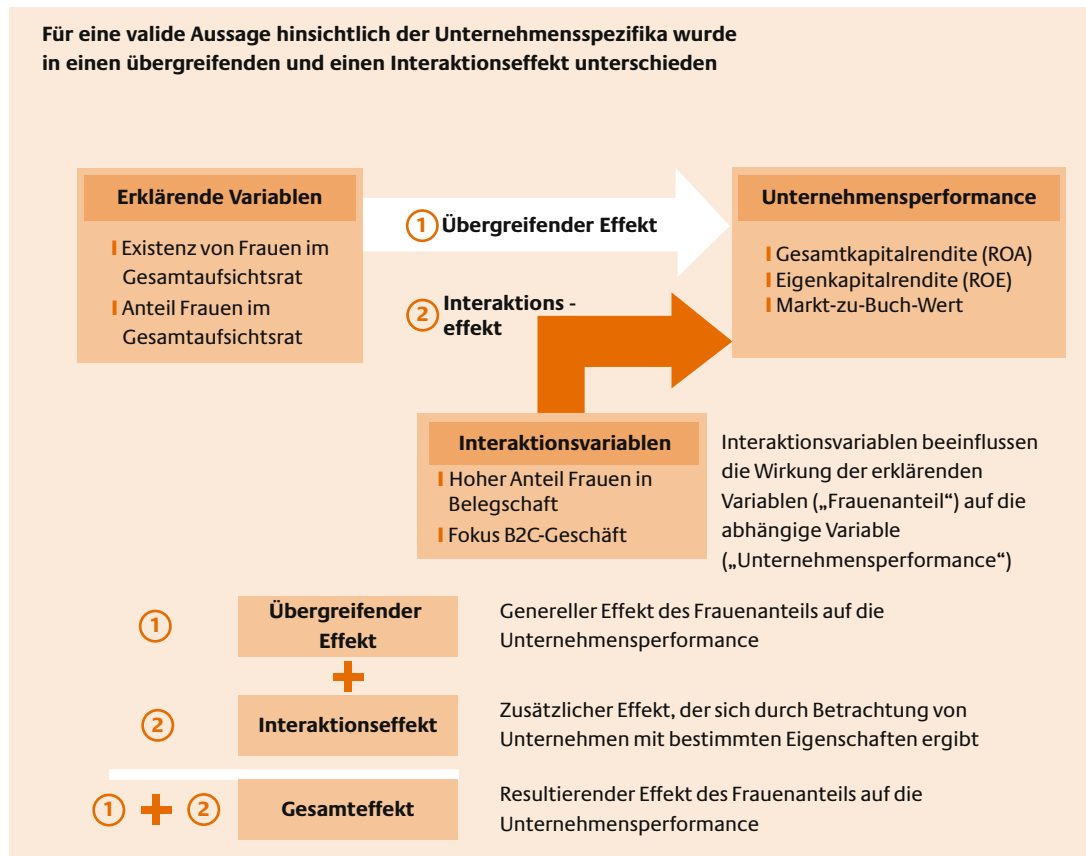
Für eine valide Aussage hinsichtlich der Unternehmensspezifika wurde in einen übergreifenden und einen Interaktionseffekt unterschieden

Erklärende Variablen

Existenz von Frauen im Gesamtaufsichtsrat

Anteil Frauen im Gesamtaufsichtsrat

1 Übergreifender Effekt

2 Interaktions - effekt

Unternehmensperformance

Gesamtkapitalrendite (ROA)

Eigenkapitalrendite (ROE)

Markt-zu-Buch-Wert

Interaktionsvariablen

Hoher Anteil Frauen in Belegschaft

Fokus B2C-Geschäft

Interaktionsvariablen beeinflussen die Wirkung der erklärenden Variablen („Frauenanteil") auf die abhängige Variable („Unternehmensperformance")

1 Übergreifender Effekt

Genereller Effekt des Frauenanteils auf die Unternehmensperformance

2 Interaktionseffekt

Zusätzlicher Effekt, der sich durch Betrachtung von Unternehmen mit bestimmten Eigenschaften ergibt

1 + 2 Gesamteffekt

Resultierender Effekt des Frauenanteils auf die Unternehmensperformance